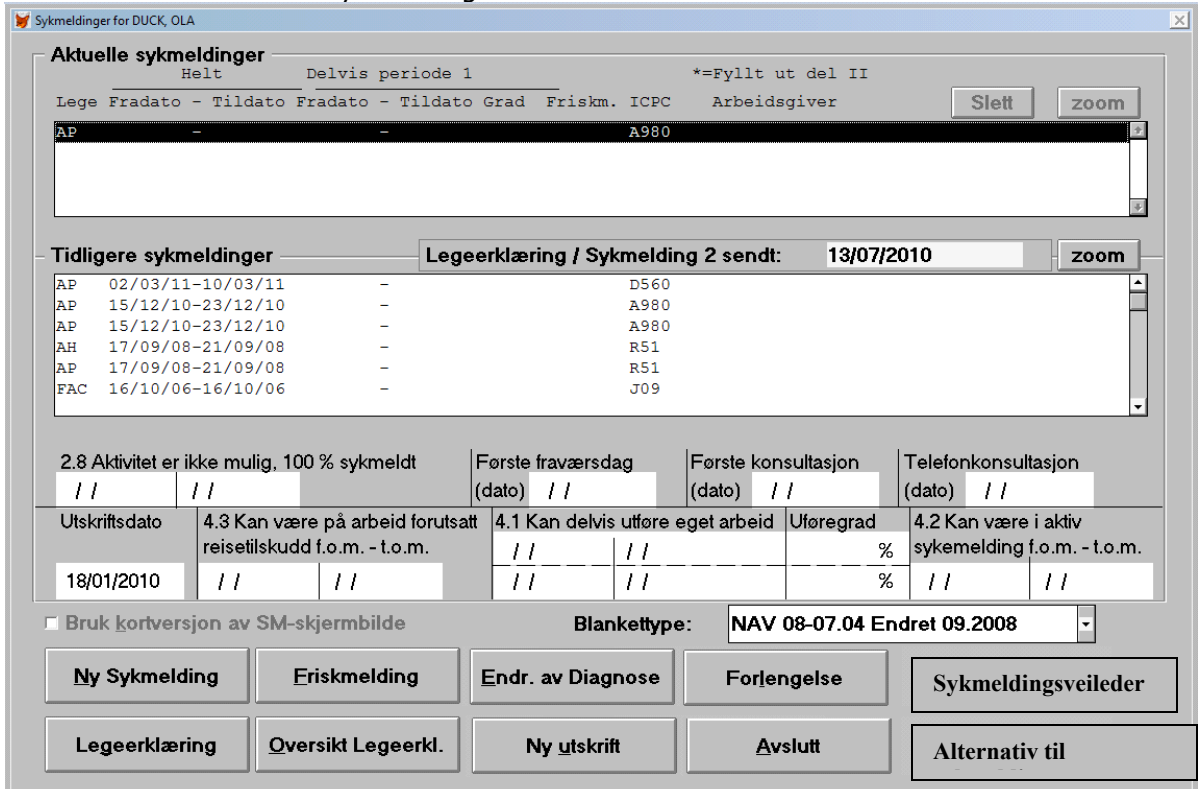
Sykmeldinger for DUCK, OLA

Aktuelle sykmeldinger

Helt Delvis periode 1 *=Fyllt ut del II

Lege Fradato - Tildato Fradato - Tildato Grad Friskm. ICPC Arbeidsgiver

Slett zoom

AP - - A980

Tidligere sykmeldinger

Legeerklæring / Sykmelding 2 sendt: 13/07/2010

zoom

| | | | |
|---|---|---|---|
| AP | 02/03/11-10/03/11 | - | D560 |
| AP | 15/12/10-23/12/10 | - | A980 |
| AP | 15/12/10-23/12/10 | - | A980 |
| AH | 17/09/08-21/09/08 | - | R51 |
| AP | 17/09/08-21/09/08 | - | R51 |
| FAC | 16/10/06-16/10/06 | - | J09 |

2.8 Aktivitet er ikke mulig, 100 % sykmeldt
/ / / /

Første fraværsdag
(dato) / /

Første konsultasjon
(dato) / /

Telefonkonsultasjon
(dato) / /

Utskriftsdato
18/01/2010

4.3 Kan være på arbeid forutsatt reisetilskudd f.o.m. - t.o.m.
/ / / /

4.1 Kan delvis utføre eget arbeid
/ / / /
/ / / /

Uføregrad
%
%

4.2 Kan være i aktiv sykemelding f.o.m. - t.o.m.
/ / / /

Bruk kortversjon av SM-skjermbilde

Blankettype: NAV 08-07.04 Endret 09.2008

Ny Sykmelding
Friskmelding
Endr. av Diagnose
Forlengelse
Sykmeldingsveileder

Legeerklæring
Oversikt Legeerkl.
Ny utskrift
Avslutt
Alternativ til